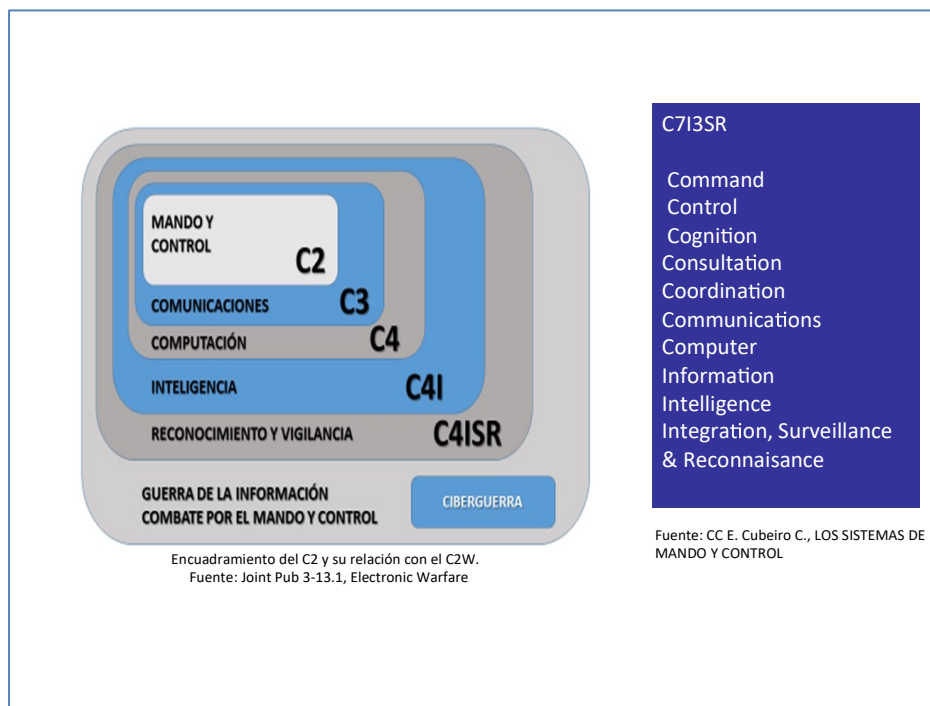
MANDO Y CONTROL

C2

COMUNICACIONES

C3

COMPUTACIÓN

C4

INTELIGENCIA

C4I

RECONOCIMIENTO Y VIGILANCIA

C4ISR

GUERRA DE LA INFORMACIÓN
COMBATE POR EL MANDO Y CONTROL

CIBERGUERRA

Encuadramiento del C2 y su relación con el C2W.
Fuente: Joint Pub 3-13.1, Electronic Warfare

C7I3SR

Command
Control
Cognition
Consultation
Coordination
Communications
Computer
Information
Intelligence
Integration, Surveillance
& Reconnaisance

Fuente: CC E. Cubeiro C., LOS SISTEMAS DE MANDO Y CONTROL